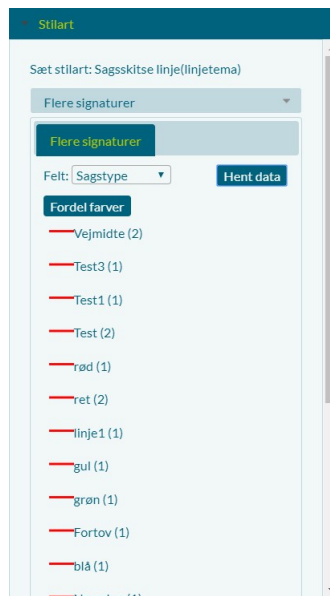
Stilart

Sæt stilart: Sagsskitse linje(linjetema)

Flere signaturer

Flere signaturer

Felt: Sagstype

Hent data

Fordel farver

Vejmidte (2)

Test3 (1)

Test1 (1)

Test (2)

rød (1)

ret (2)

linje1 (1)

gul (1)

grøn (1)

Fortov (1)

blå (1)

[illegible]